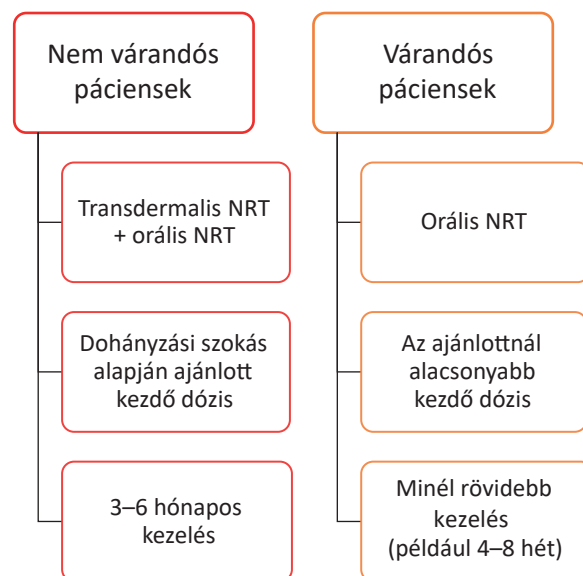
Nem várandós páciensek

Transdermalis NRT + orális NRT

Dohányzási szokás alapján ajánlott kezdő dózis

3–6 hónapos kezelés

Várandós páciensek

Orális NRT

Az ajánlottnál alacsonyabb kezdő dózis

Minél rövidebb kezelés (például 4–8 hét)